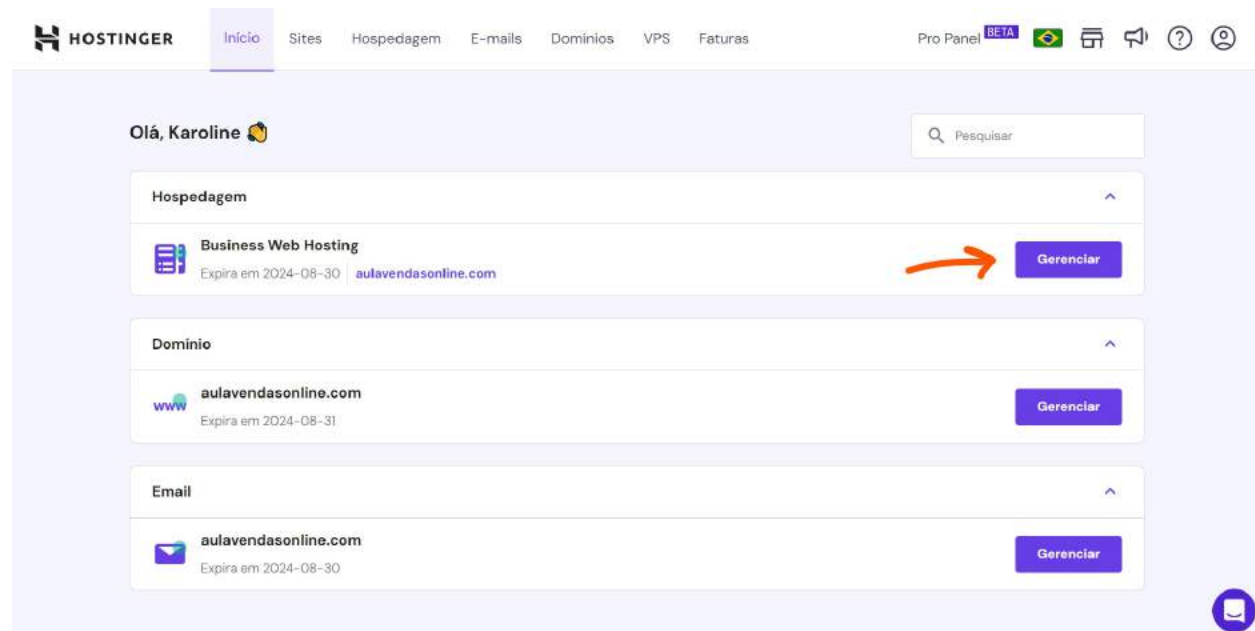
HOSTINGER Início Sites Hospedagem E-mails Domínios VPS Faturas Pro Panel BETA

Olá, Karoline

Pesquisar

Hospedagem

Business Web Hosting
Expira em 2024-08-30 | aulavendasonline.com

Gerenciar

Domínio

www aulavendasonline.com
Expira em 2024-08-31

Gerenciar

Email

aulavendasonline.com
Expira em 2024-08-30

Gerenciar